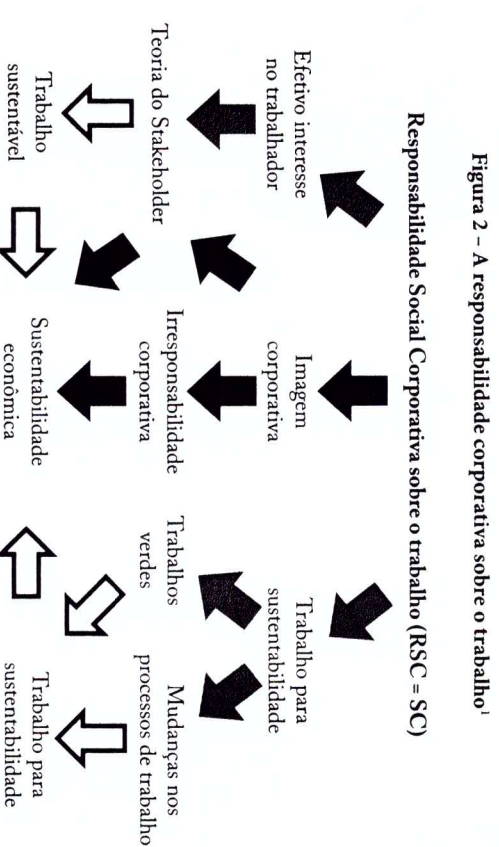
Figura 2 – A responsabilidade corporativa sobre o trabalho¹

Responsabilidade Social Corporativa sobre o trabalho (RSC = SC)

Efetivo interesse no trabalhador

Imagem corporativa

Trabalho para sustentabilidade

Teoria do Stakeholder

Irresponsabilidade corporativa

Trabalhos verdes

Mudanças nos processos de trabalho

Trabalho sustentável

Sustentabilidade econômica

Trabalho para sustentabilidade